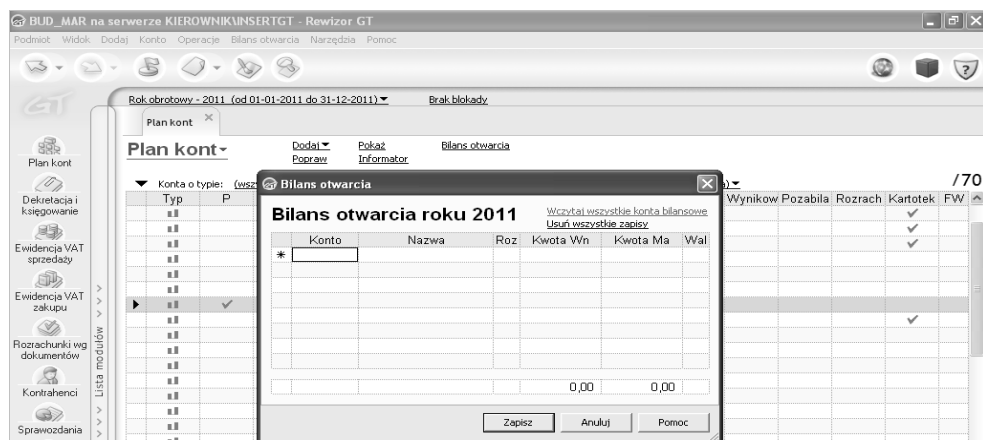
BUD_MAR na serwerze KIEROWNIK\INSERTGT - Rewizor GT

Podmiot Widok Dodaj Konto Operacje Bilans otwarcia Narzędzia Pomoc

GT

Plan kont

Dekretacja i księgowanie

Ewidencja VAT sprzedaży

Ewidencja VAT zakupu

Rozrachunki wg dokumentów

Kontrahenci

Sprawozdania

Lista modułów

Rok obrotowy - 2011 (od 01-01-2011 do 31-12-2011) Brak blokady

Plan kont ×

Plan kont

Dodaj Popraw Pokaż Informator Bilans otwarcia

Konta o typie: (wsz

/70

Typ P

Wynikow Pozabila Rozrach Kartotek FW

Bilans otwarcia

Bilans otwarcia roku 2011

Wczytaj wszystkie konta bilansowe
Usuń wszystkie zapisy

| Konto | Nazwa | Roz | Kwota Wn | Kwota Ma | Wal |
|---|---|---|---|---|---|
| * | | | | | |
| | | | 0,00 | 0,00 | |

Zapisz Anuluj Pomoc